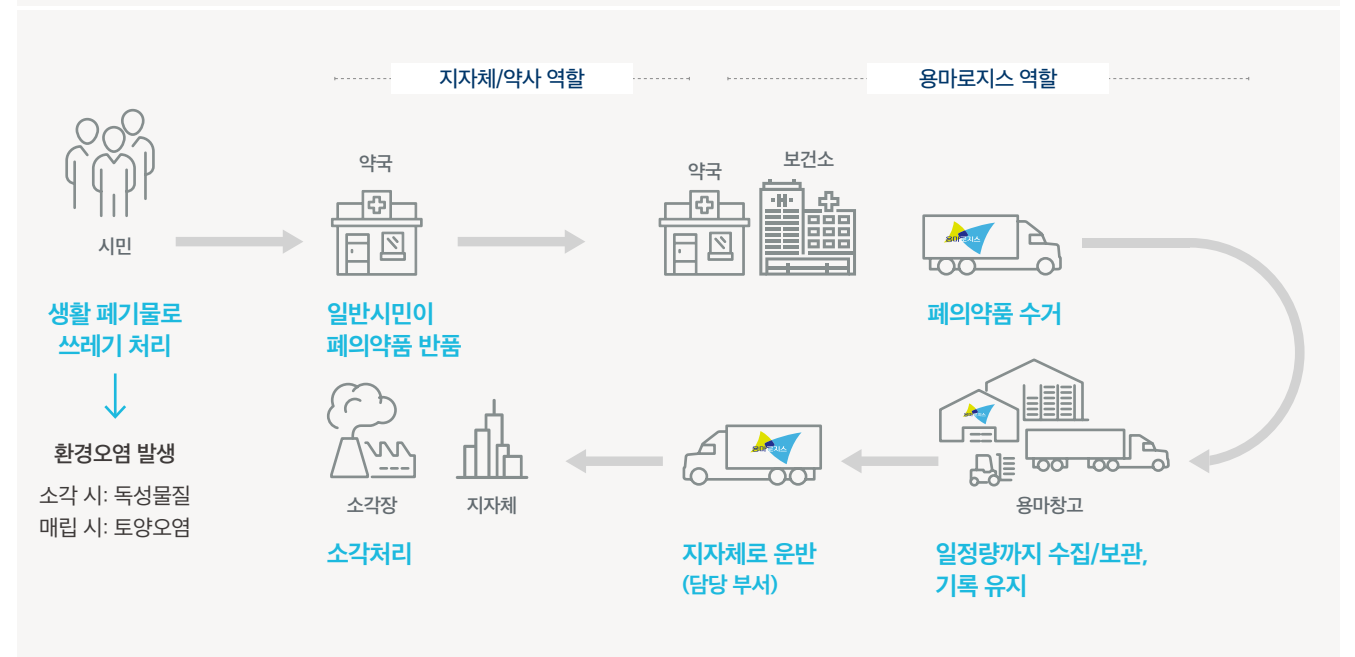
지자체/약사 역할

용마로지스 역할

시민

생활 폐기물로 쓰레기 처리

↓

환경오염 발생

소각 시: 독성물질
매립 시: 토양오염

약국

일반시민이 폐의약품 반품

약국

보건소

용마로지스

폐의약품 수거

용마로지스

용마창고

일정량까지 수집/보관, 기록 유지

용마로지스

지자체로 운반 (담당 부서)

소각장

지자체

소각처리